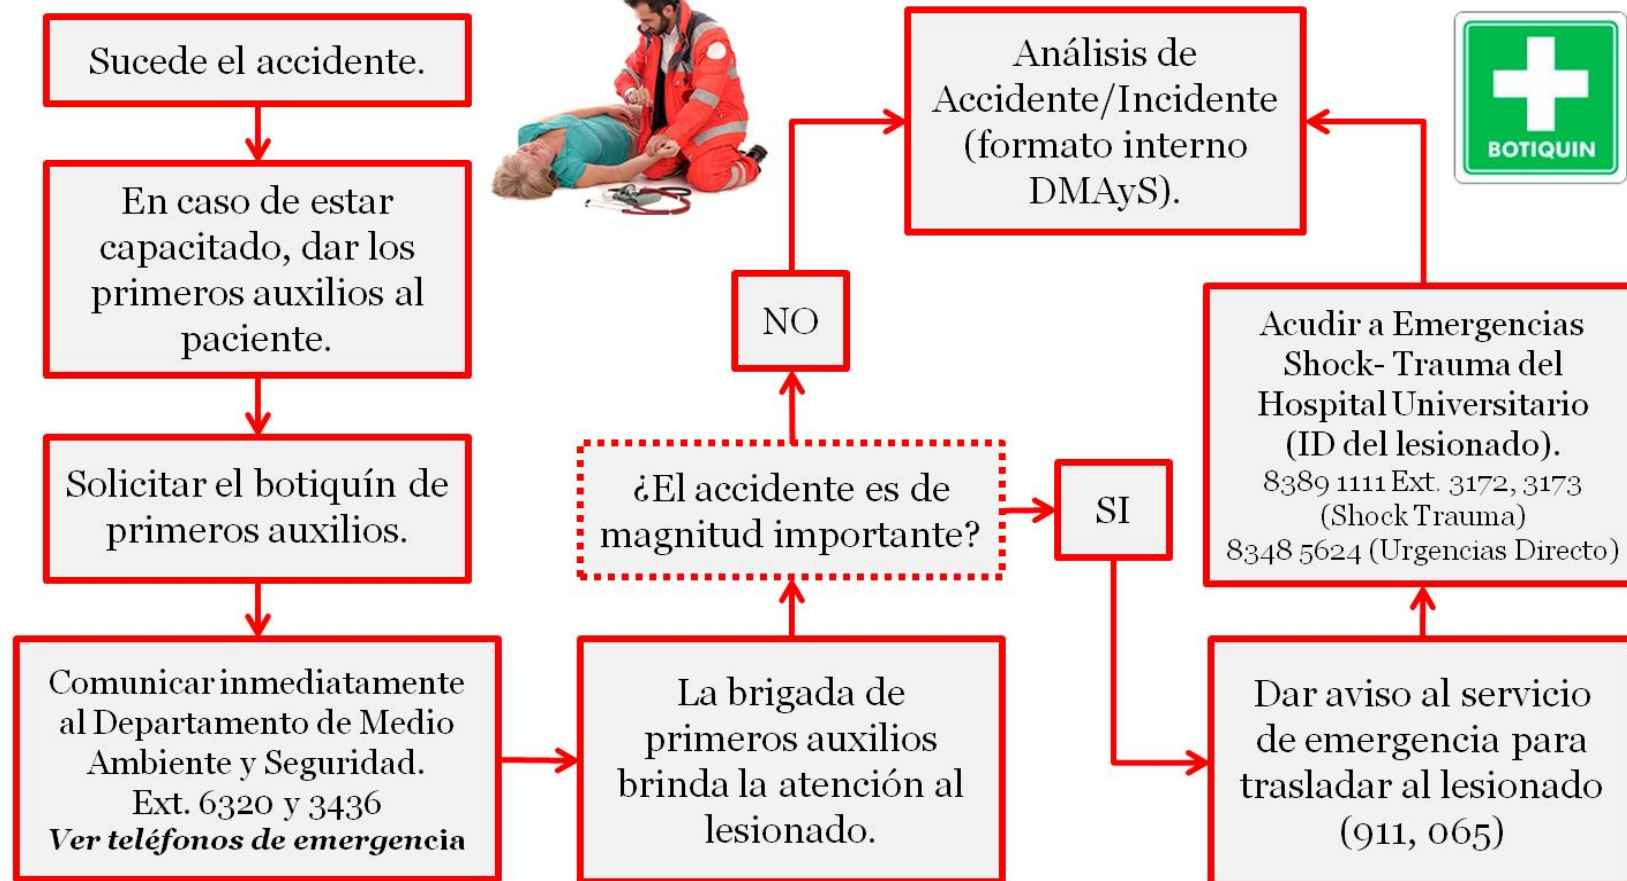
Sucede el accidente.

En caso de estar capacitado, dar los primeros auxilios al paciente.

Solicitar el botiquín de primeros auxilios.

Comunicar inmediatamente al Departamento de Medio Ambiente y Seguridad. Ext. 6320 y 3436
*Ver teléfonos de emergencia*

La brigada de primeros auxilios brinda la atención al lesionado.

¿El accidente es de magnitud importante?

NO

Análisis de Accidente/Incidente (formato interno DMAyS).

BOTIQUIN

SI

Acudir a Emergencias Shock- Trauma del Hospital Universitario (ID del lesionado).
8389 1111 Ext. 3172, 3173 (Shock Trauma)
8348 5624 (Urgencias Directo)

Dar aviso al servicio de emergencia para trasladar al lesionado (911, 065)